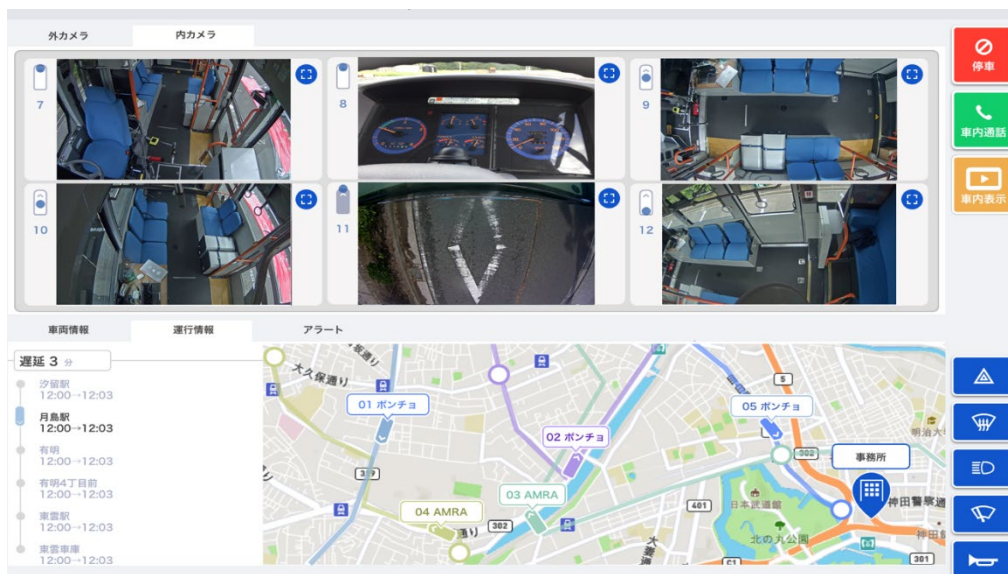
外カメラ
内カメラ

7
8
9
10
11
12

停車
車内通話
車内表示

車両情報
運行情報
アラート

遅延 3 分

汐留駅
12:00→12:03
月島駅
12:00→12:03
有明
12:00→12:03
有明4丁目前
12:00→12:03
東雲駅
12:00→12:03
東雲車庫
12:00→12:03

大久保通り
01 ポンチョ
02 ポンチョ
03 AMRA
04 AMRA
05 ポンチョ
事務所
日本武道館
北の丸公園
神田警察通
明治大
神田
5
302
319
302
401
301